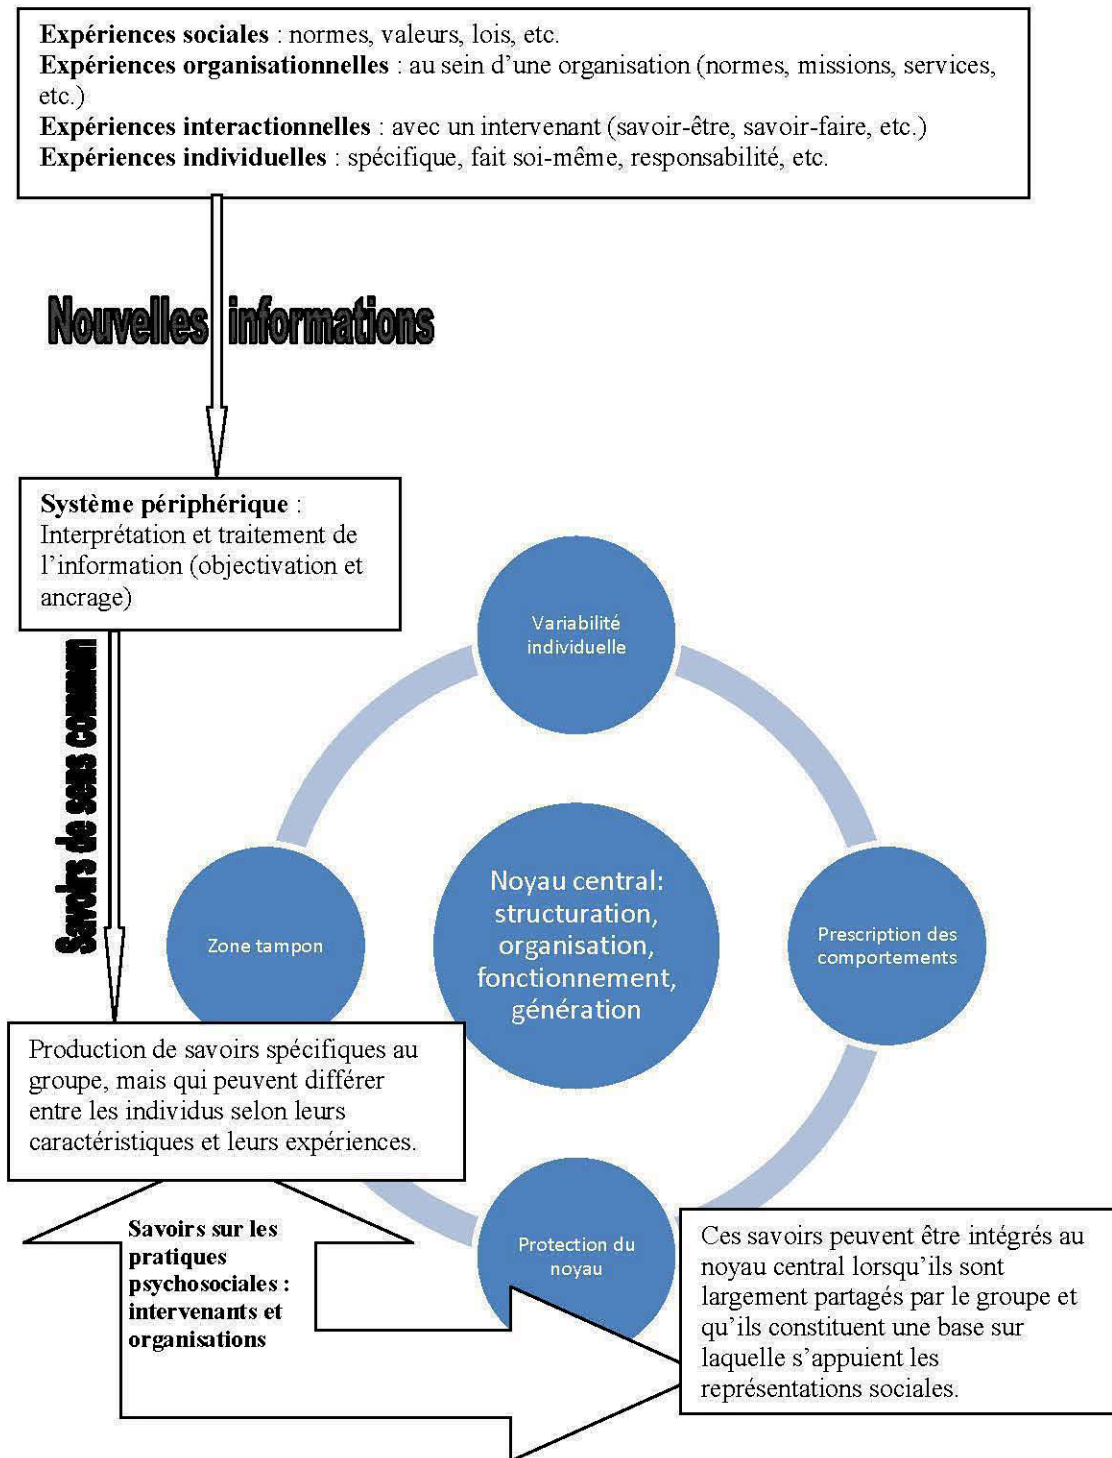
**Expériences sociales** : normes, valeurs, lois, etc.
**Expériences organisationnelles** : au sein d'une organisation (normes, missions, services, etc.)
**Expériences interactionnelles** : avec un intervenant (savoir-être, savoir-faire, etc.)
**Expériences individuelles** : spécifique, fait soi-même, responsabilité, etc.

Nouvelles informations

**Système périphérique** : Interprétation et traitement de l'information (objectivation et ancrage)

Savoirs de sens commun

Variabilité individuelle

Zone tampon

Noyau central: structuration, organisation, fonctionnement, génération

Prescription des comportements

Production de savoirs spécifiques au groupe, mais qui peuvent différer entre les individus selon leurs caractéristiques et leurs expériences.

Protection du noyau

**Savoirs sur les pratiques psychosociales : intervenants et organisations**

Ces savoirs peuvent être intégrés au noyau central lorsqu'ils sont largement partagés par le groupe et qu'ils constituent une base sur laquelle s'appuient les représentations sociales.